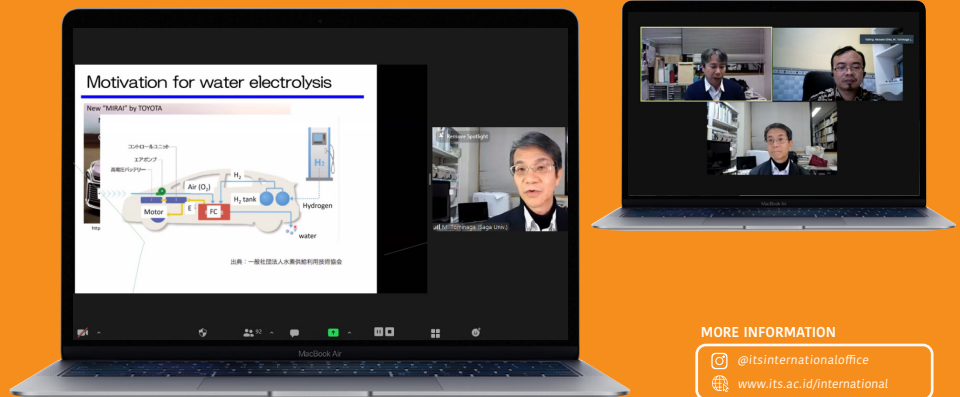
Motivation for water electrolysis

New "MIRAI" by TOYOTA

コントロールユニット
エアポンプ
高電圧バッテリー

Air ($O_2$)

$H_2$

$H_2$ tank

Motor

E

FC

Hydrogen

$H_2$

water

htt

出典：一般社団法人水素供給利用技術協会

Remove Spotlight

M. Tominaga (Saga Univ.)

92

MacBook Air

MacBook Air

MORE INFORMATION

@itsinternationaloffice

www.its.ac.id/international